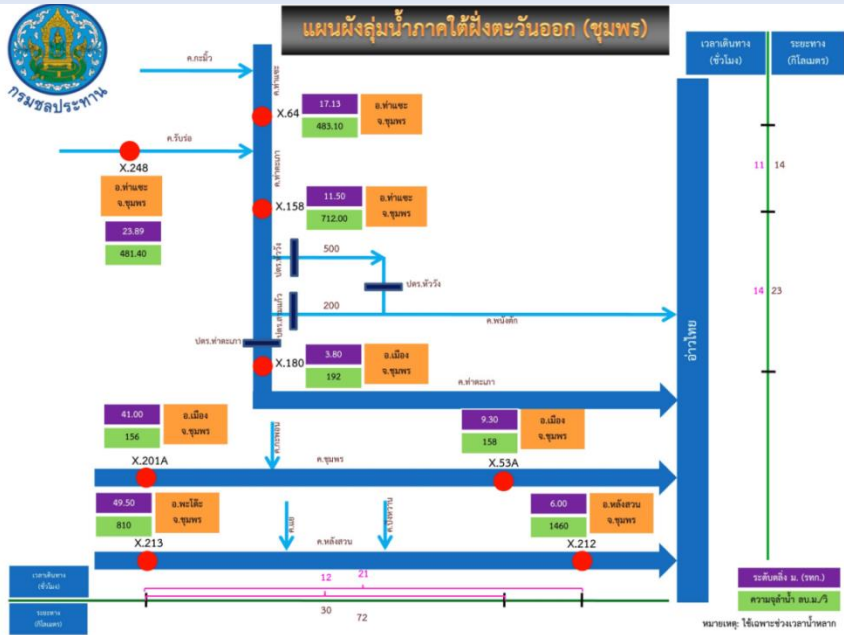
กรมชลประทาน

แผนผังลุ่มน้ำภาคใต้ฝั่งตะวันออก (ชุมพร)

เวลาเดินทาง (ชั่วโมง)

ระยะทาง (กิโลเมตร)

ค.กระมิ้ว

ค.ท่าแซะ

X.64

17.13

483.10

อ.ท่าแซะ จ.ชุมพร

ค.รับร่อ

X.248

อ.ท่าแซะ จ.ชุมพร

23.89

481.40

ค.ท่าตะเภา

X.158

11.50

712.00

อ.ท่าแซะ จ.ชุมพร

11

14

ปตร.หัววัง

500

ปตร.หัววัง

ปตร.พนังตัก

200

ค.พนังตัก

14

23

อ่าวไทย

ปตร.ท่าตะเภา

X.180

3.80

192

อ.เมือง จ.ชุมพร

ค.ท่าตะเภา

41.00

156

อ.เมือง จ.ชุมพร

ค.ชุมพร

9.30

158

อ.เมือง จ.ชุมพร

X.201A

ค.ชุมพร

X.53A

49.50

810

อ.พะโต๊ะ จ.ชุมพร

6.00

1460

อ.หลังสวน จ.ชุมพร

ค.หลังสวน

X.213

X.212

12

21

30

72

เวลาเดินทาง (ชั่วโมง)

ระยะทาง (กิโลเมตร)

ระดับตลิ่ง ม. (รทก.)

ความจุลำน้ำ ลบ.ม./วิ

หมายเหตุ: ใช้เฉพาะช่วงเวลาน้ำหลาก